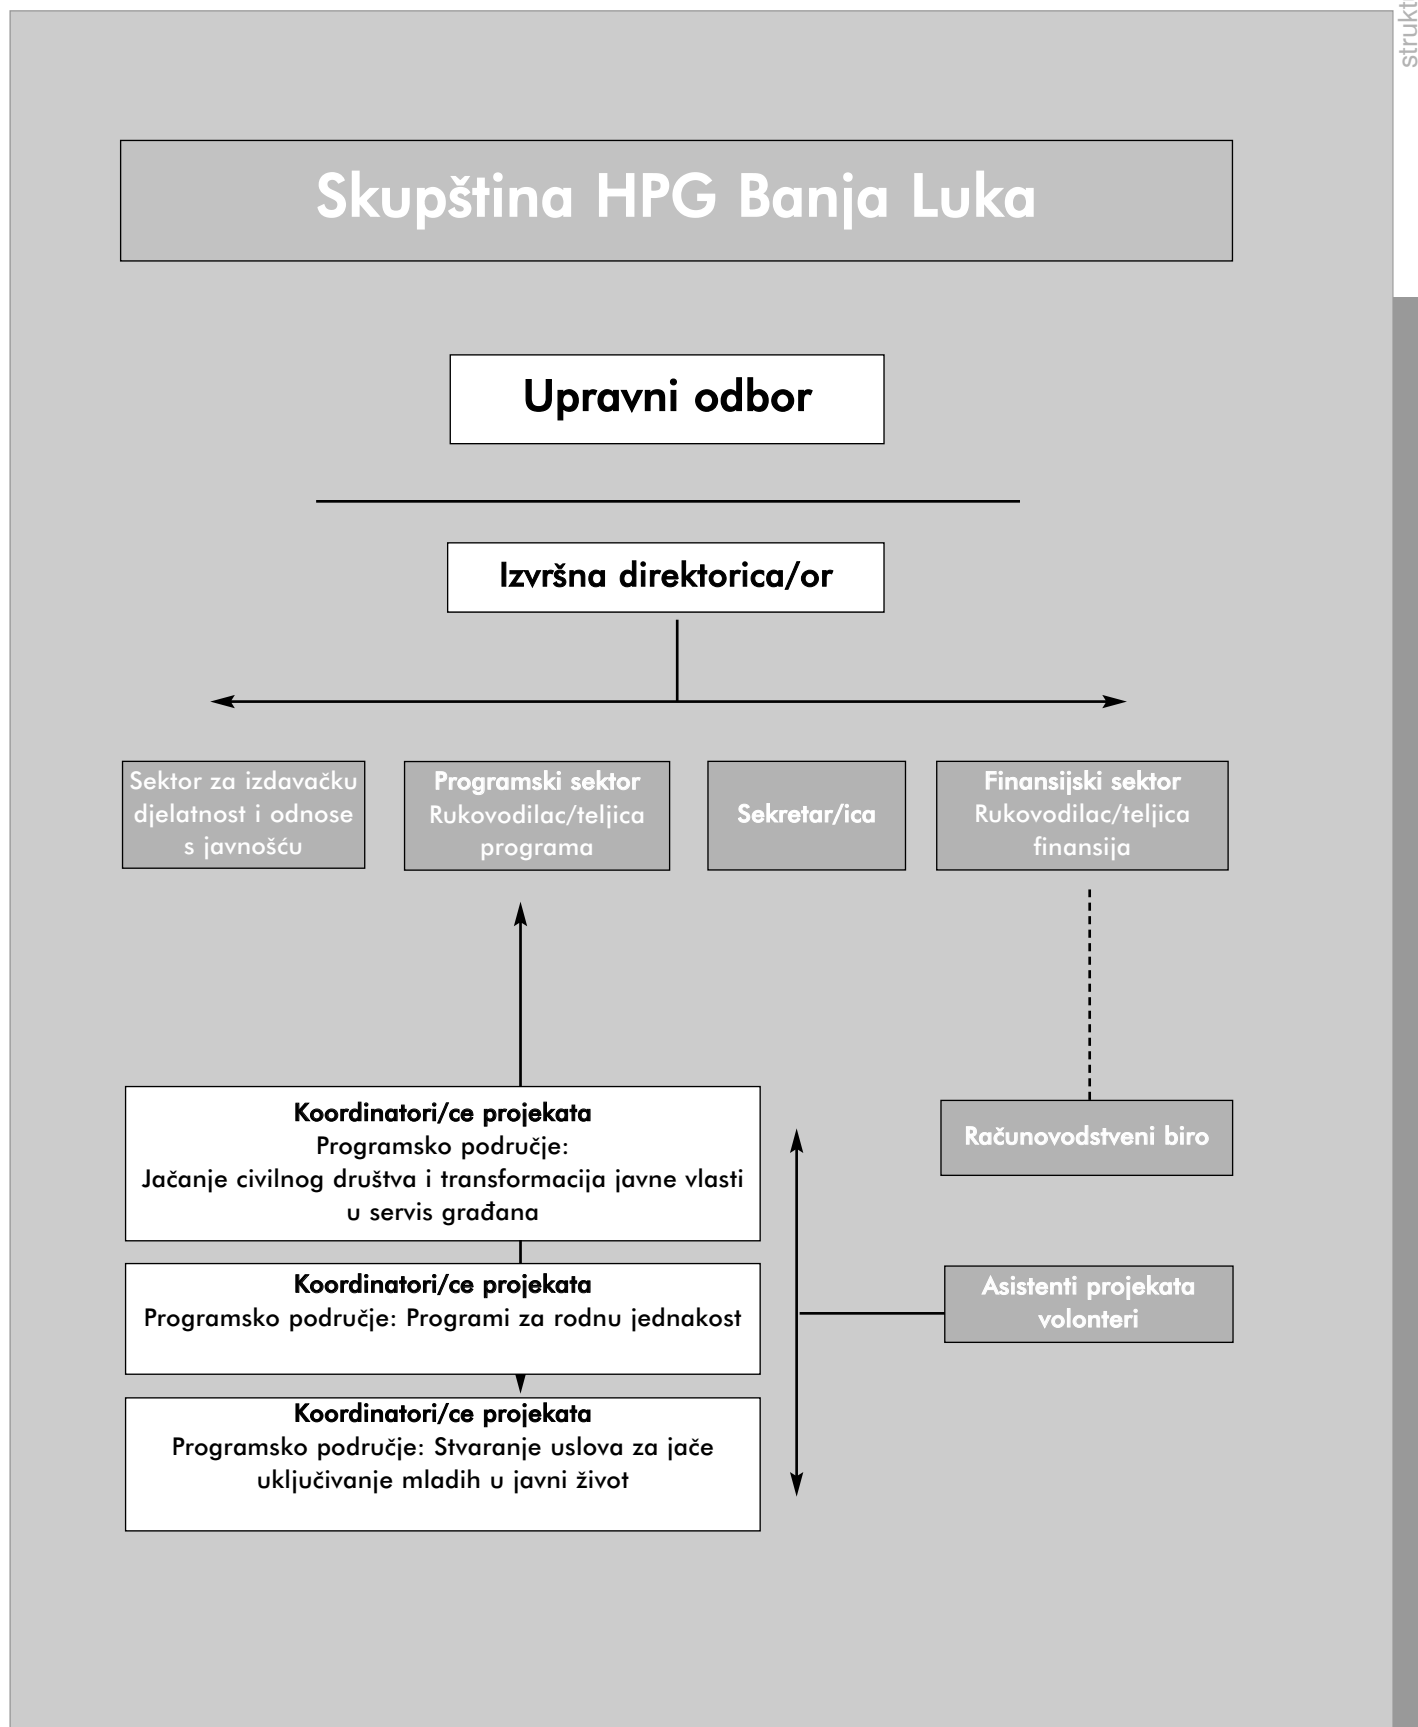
strukt

Skupština HPG Banja Luka

Upravni odbor

Izvršna direktorica/or

Sektor za izdavačku djelatnost i odnose s javnošću

Programski sektor
Rukovodilac/teljica programa

Sekretar/ica

Finansijski sektor
Rukovodilac/teljica finansija

Koordinatori/ce projekata
Programsko područje:
Jačanje civilnog društva i transformacija javne vlasti u servis građana

Računovodstveni biro

Koordinatori/ce projekata
Programsko područje: Programi za rodnu jednakost

Asistenti projekata volonteri

Koordinatori/ce projekata
Programsko područje: Stvaranje uslova za jače uključivanje mladih u javni život